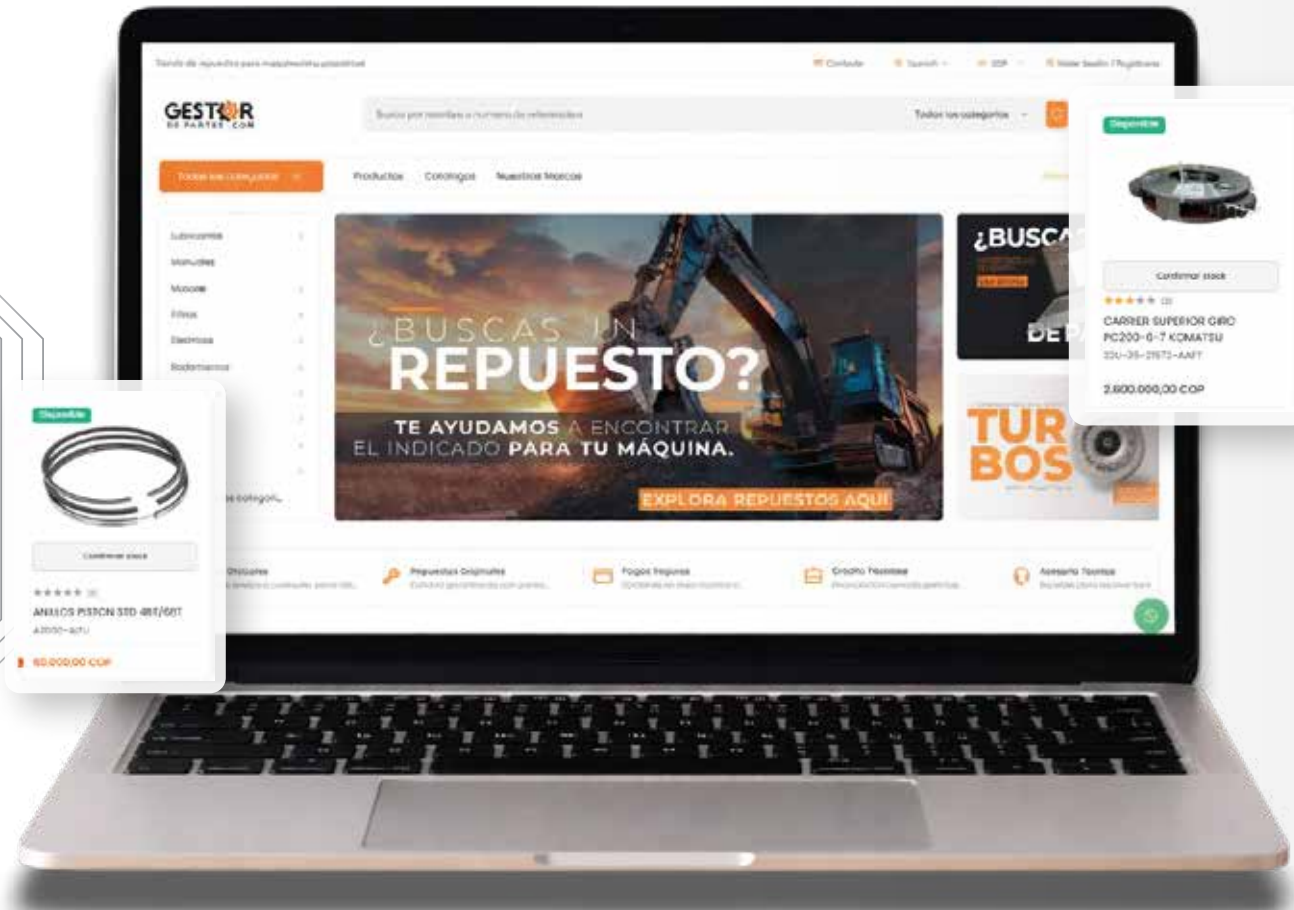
Tienda de repuestos para maquinaria pesada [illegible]

Contacto Spanish COP Iniciar Sesión / Registrarse

GESTOR DE PARTES .COM

Busca por nombre o número de referencia

Todas las categorías

Todas las categorías

Productos Catálogos Nuestras Marcas

Lubricantes
Manuales
Motores
Filtros
Eléctricos
Rodamientos
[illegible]
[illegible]
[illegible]
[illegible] categorí...

¿BUSCAS UN REPUESTO?

TE AYUDAMOS A ENCONTRAR EL INDICADO PARA TU MÁQUINA.

EXPLORA REPUESTOS AQUÍ

¿BUSCA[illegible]

DE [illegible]

TURBOS

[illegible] Originales
Repuestos Originales
Pagos Seguros
Crédito Flexible
Asesoría Técnica

Disponible

Confirmar stock

ANILLOS PISTON STD 4BT/6BT
A2000-601U

60.000,00 COP

Disponible

Confirmar stock

CARRER SUPERIOR GIRO PC200-6-7 KOMATSU
22U-26-21572-AAFT

2.600.000,00 COP